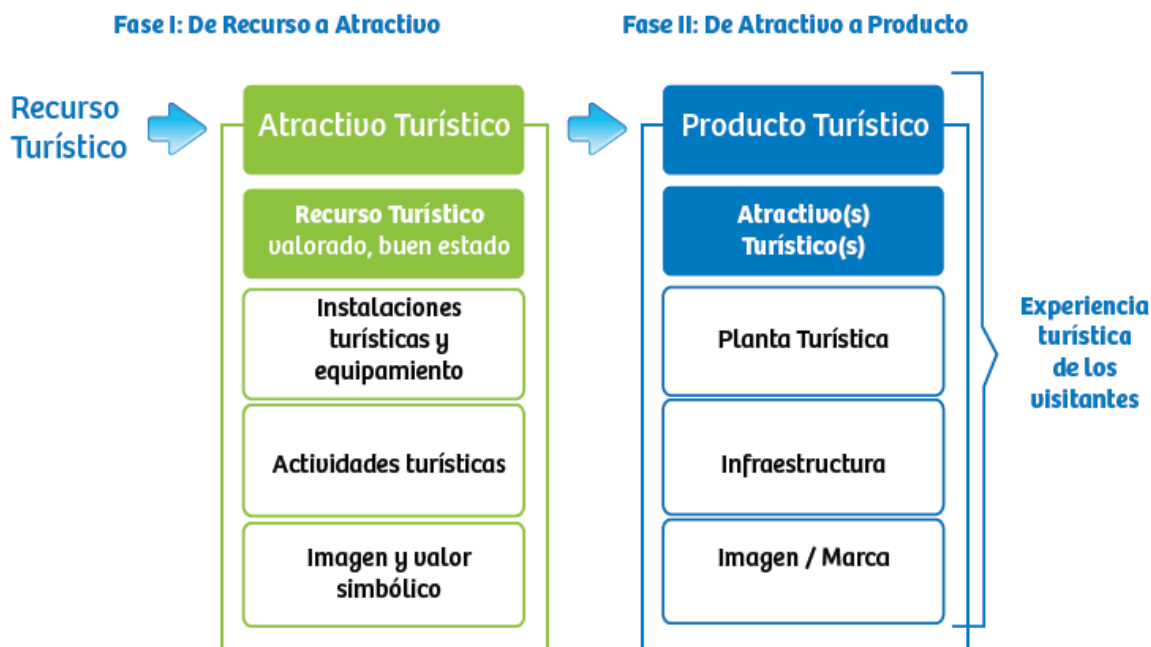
Fase I: De Recurso a Atractivo

Fase II: De Atractivo a Producto

Recurso Turístico

Atractivo Turístico

Recurso Turístico valorado, buen estado

Instalaciones turísticas y equipamiento

Actividades turísticas

Imagen y valor simbólico

Producto Turístico

Atractivo(s) Turístico(s)

Planta Turística

Infraestructura

Imagen / Marca

Experiencia turística de los visitantes